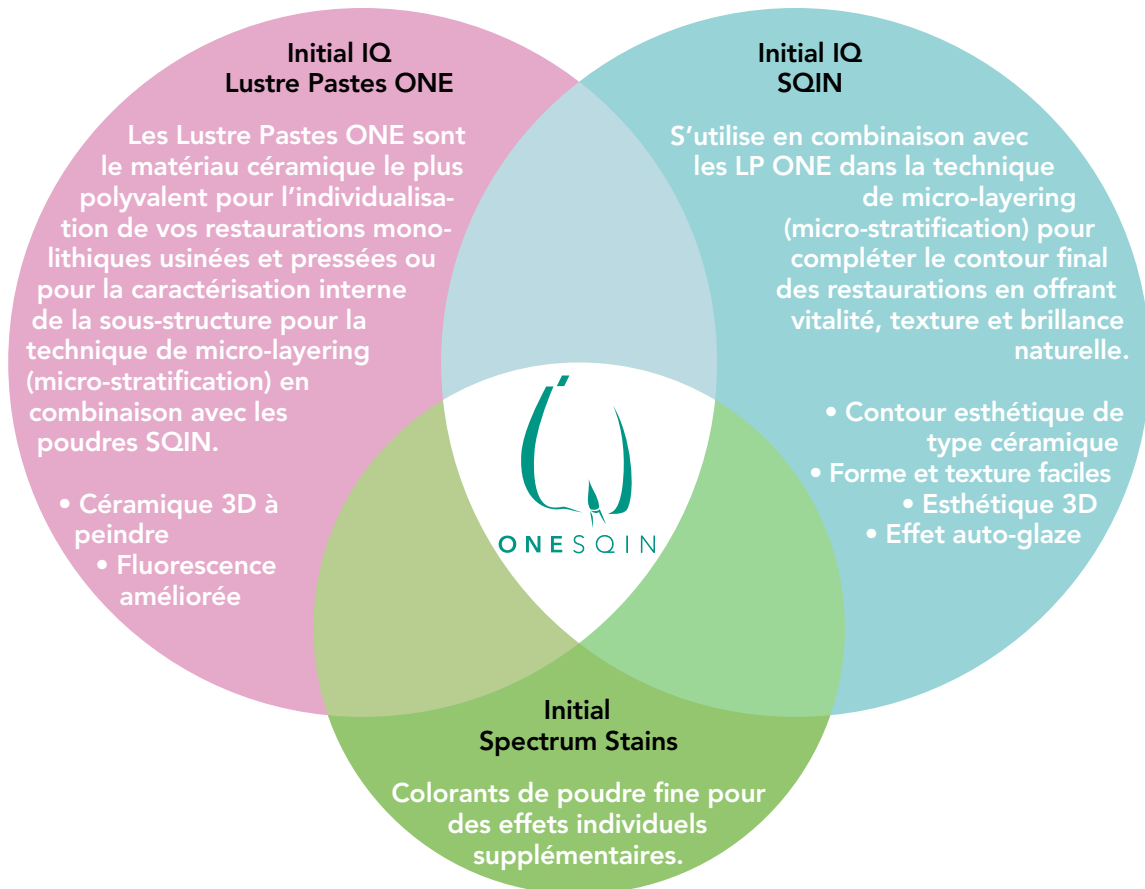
Initial IQ
Lustre Pastes ONE

Les Lustre Pastes ONE sont le matériau céramique le plus polyvalent pour l’individualisation de vos restaurations monolithiques usinées et pressées ou pour la caractérisation interne de la sous-structure pour la technique de micro-layering (micro-stratification) en combinaison avec les poudres SQIN.

• Céramique 3D à peindre
• Fluorescence améliorée

Initial IQ
SQIN

S’utilise en combinaison avec les LP ONE dans la technique de micro-layering (micro-stratification) pour compléter le contour final des restaurations en offrant vitalité, texture et brillance naturelle.

• Contour esthétique de type céramique
• Forme et texture faciles
• Esthétique 3D
• Effet auto-glaze

ONESQIN

Initial
Spectrum Stains

Colorants de poudre fine pour des effets individuels supplémentaires.